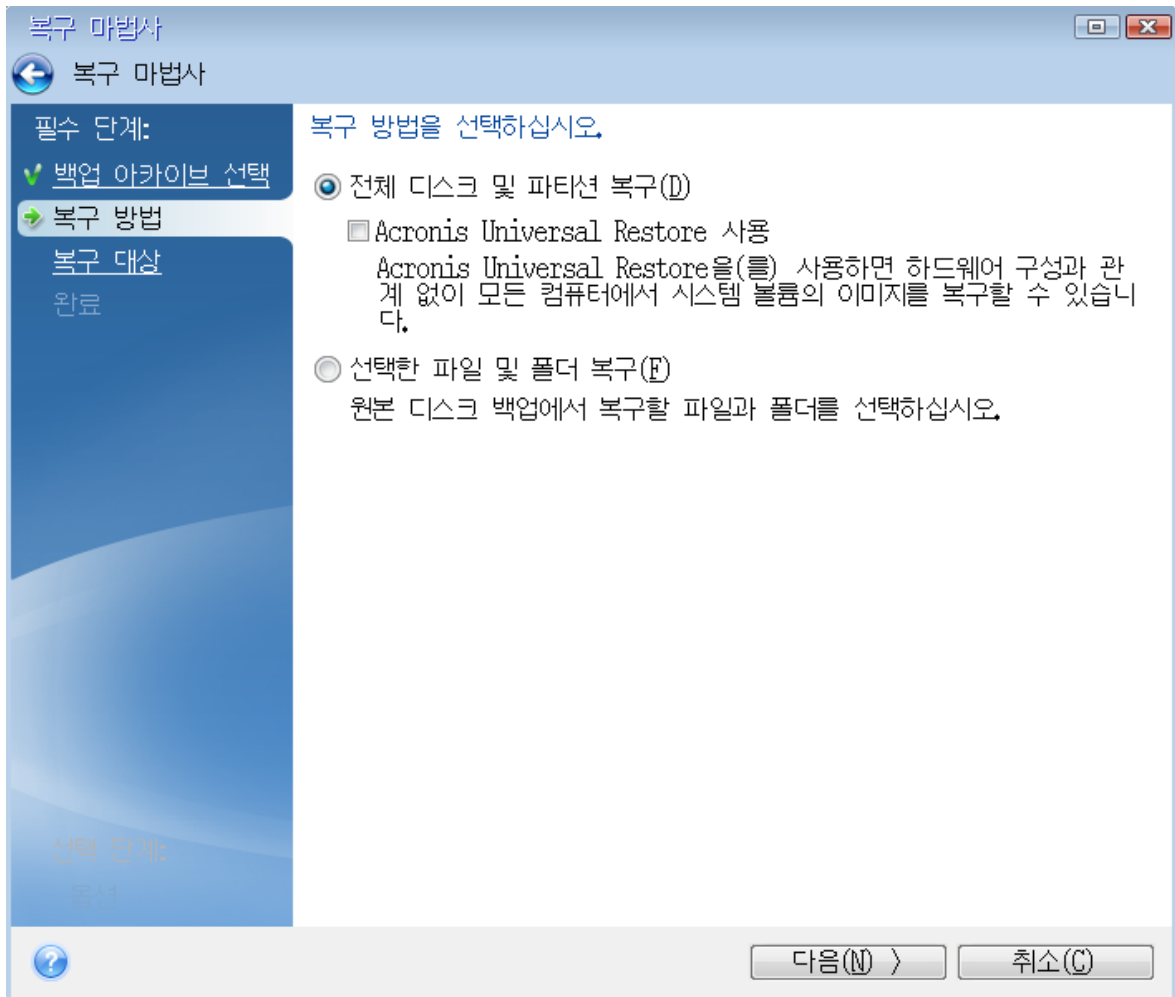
복구 마법사

복구 마법사

필수 단계:
백업 아카이브 선택
복구 방법
복구 대상
완료

선택 단계:
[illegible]

복구 방법을 선택하십시오.

전체 디스크 및 파티션 복구(D)

Acronis Universal Restore 사용

Acronis Universal Restore을(를) 사용하면 하드웨어 구성과 관계 없이 모든 컴퓨터에서 시스템 볼륨의 이미지를 복구할 수 있습니다.

선택한 파일 및 폴더 복구(F)

원본 디스크 백업에서 복구할 파일과 폴더를 선택하십시오.

다음(N) >
취소(C)